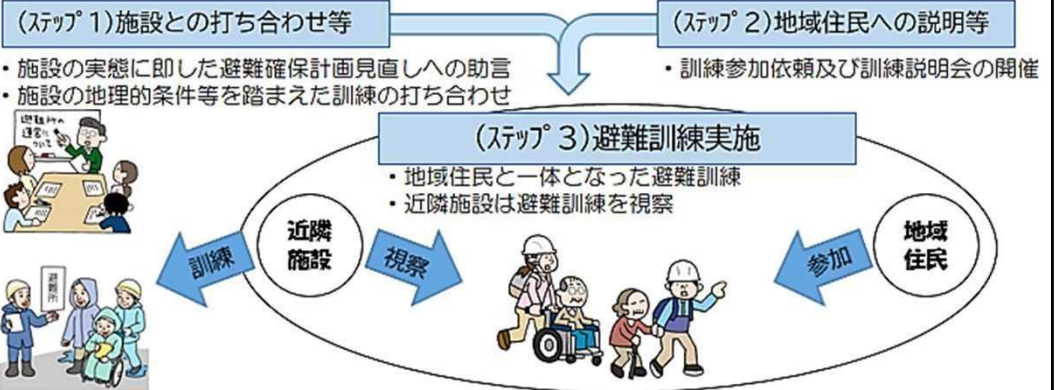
(ステップ 1)施設との打ち合わせ等

・施設の実態に即した避難確保計画見直しへの助言
・施設の地理的条件等を踏まえた訓練の打ち合わせ

(ステップ 2)地域住民への説明等

・訓練参加依頼及び訓練説明会の開催

避難所の運営について

(ステップ 3)避難訓練実施

・地域住民と一体となった避難訓練
・近隣施設は避難訓練を視察

訓練

近隣施設

視察

参加

地域住民

避難所